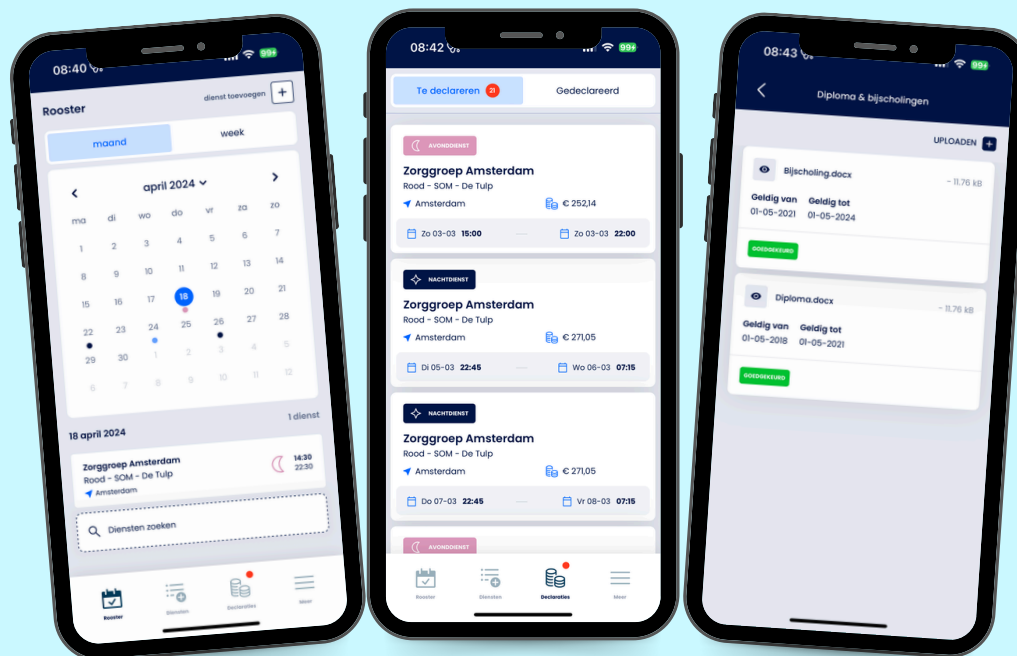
08:40

99+

Rooster

dienst toevoegen

maand

week

april 2024

| ma | di | wo | do | vr | za | zo |
|---|---|---|---|---|---|---|
| 1 | 2 | 3 | 4 | 5 | 6 | 7 |
| 8 | 9 | 10 | 11 | 12 | 13 | 14 |
| 15 | 16 | 17 | 18 | 19 | 20 | 21 |
| 22 | 23 | 24 | 25 | 26 | 27 | 28 |
| 29 | 30 | 1 | 2 | 3 | 4 | 5 |
| 6 | 7 | 8 | 9 | 10 | 11 | 12 |

1 dienst

18 april 2024

Zorggroep Amsterdam
Rood - SOM - De Tulp
Amsterdam
14:30
22:30

Diensten zoeken

Rooster
Diensten
Declaraties
Meer

08:42

99+

Te declareren 21
Gedeclareerd

AVONDDIENST
Zorggroep Amsterdam
Rood - SOM - De Tulp
Amsterdam
€ 252,14
Zo 03-03 15:00
Zo 03-03 22:00

NACHTDIENST
Zorggroep Amsterdam
Rood - SOM - De Tulp
Amsterdam
€ 271,05
Di 05-03 22:45
Wo 06-03 07:15

NACHTDIENST
Zorggroep Amsterdam
Rood - SOM - De Tulp
Amsterdam
€ 271,05
Do 07-03 22:45
Vr 08-03 07:15

AVONDDIENST

Rooster
Diensten
Declaraties
Meer

08:43

99+

Diploma & bijscholingen

UPLOADEN

Bijscholing.docx
- 11.76 kB
Geldig van
01-05-2021
Geldig tot
01-05-2024
GOEDGEKEURD

Diploma.docx
- 11.76 kB
Geldig van
01-05-2018
Geldig tot
01-05-2021
GOEDGEKEURD